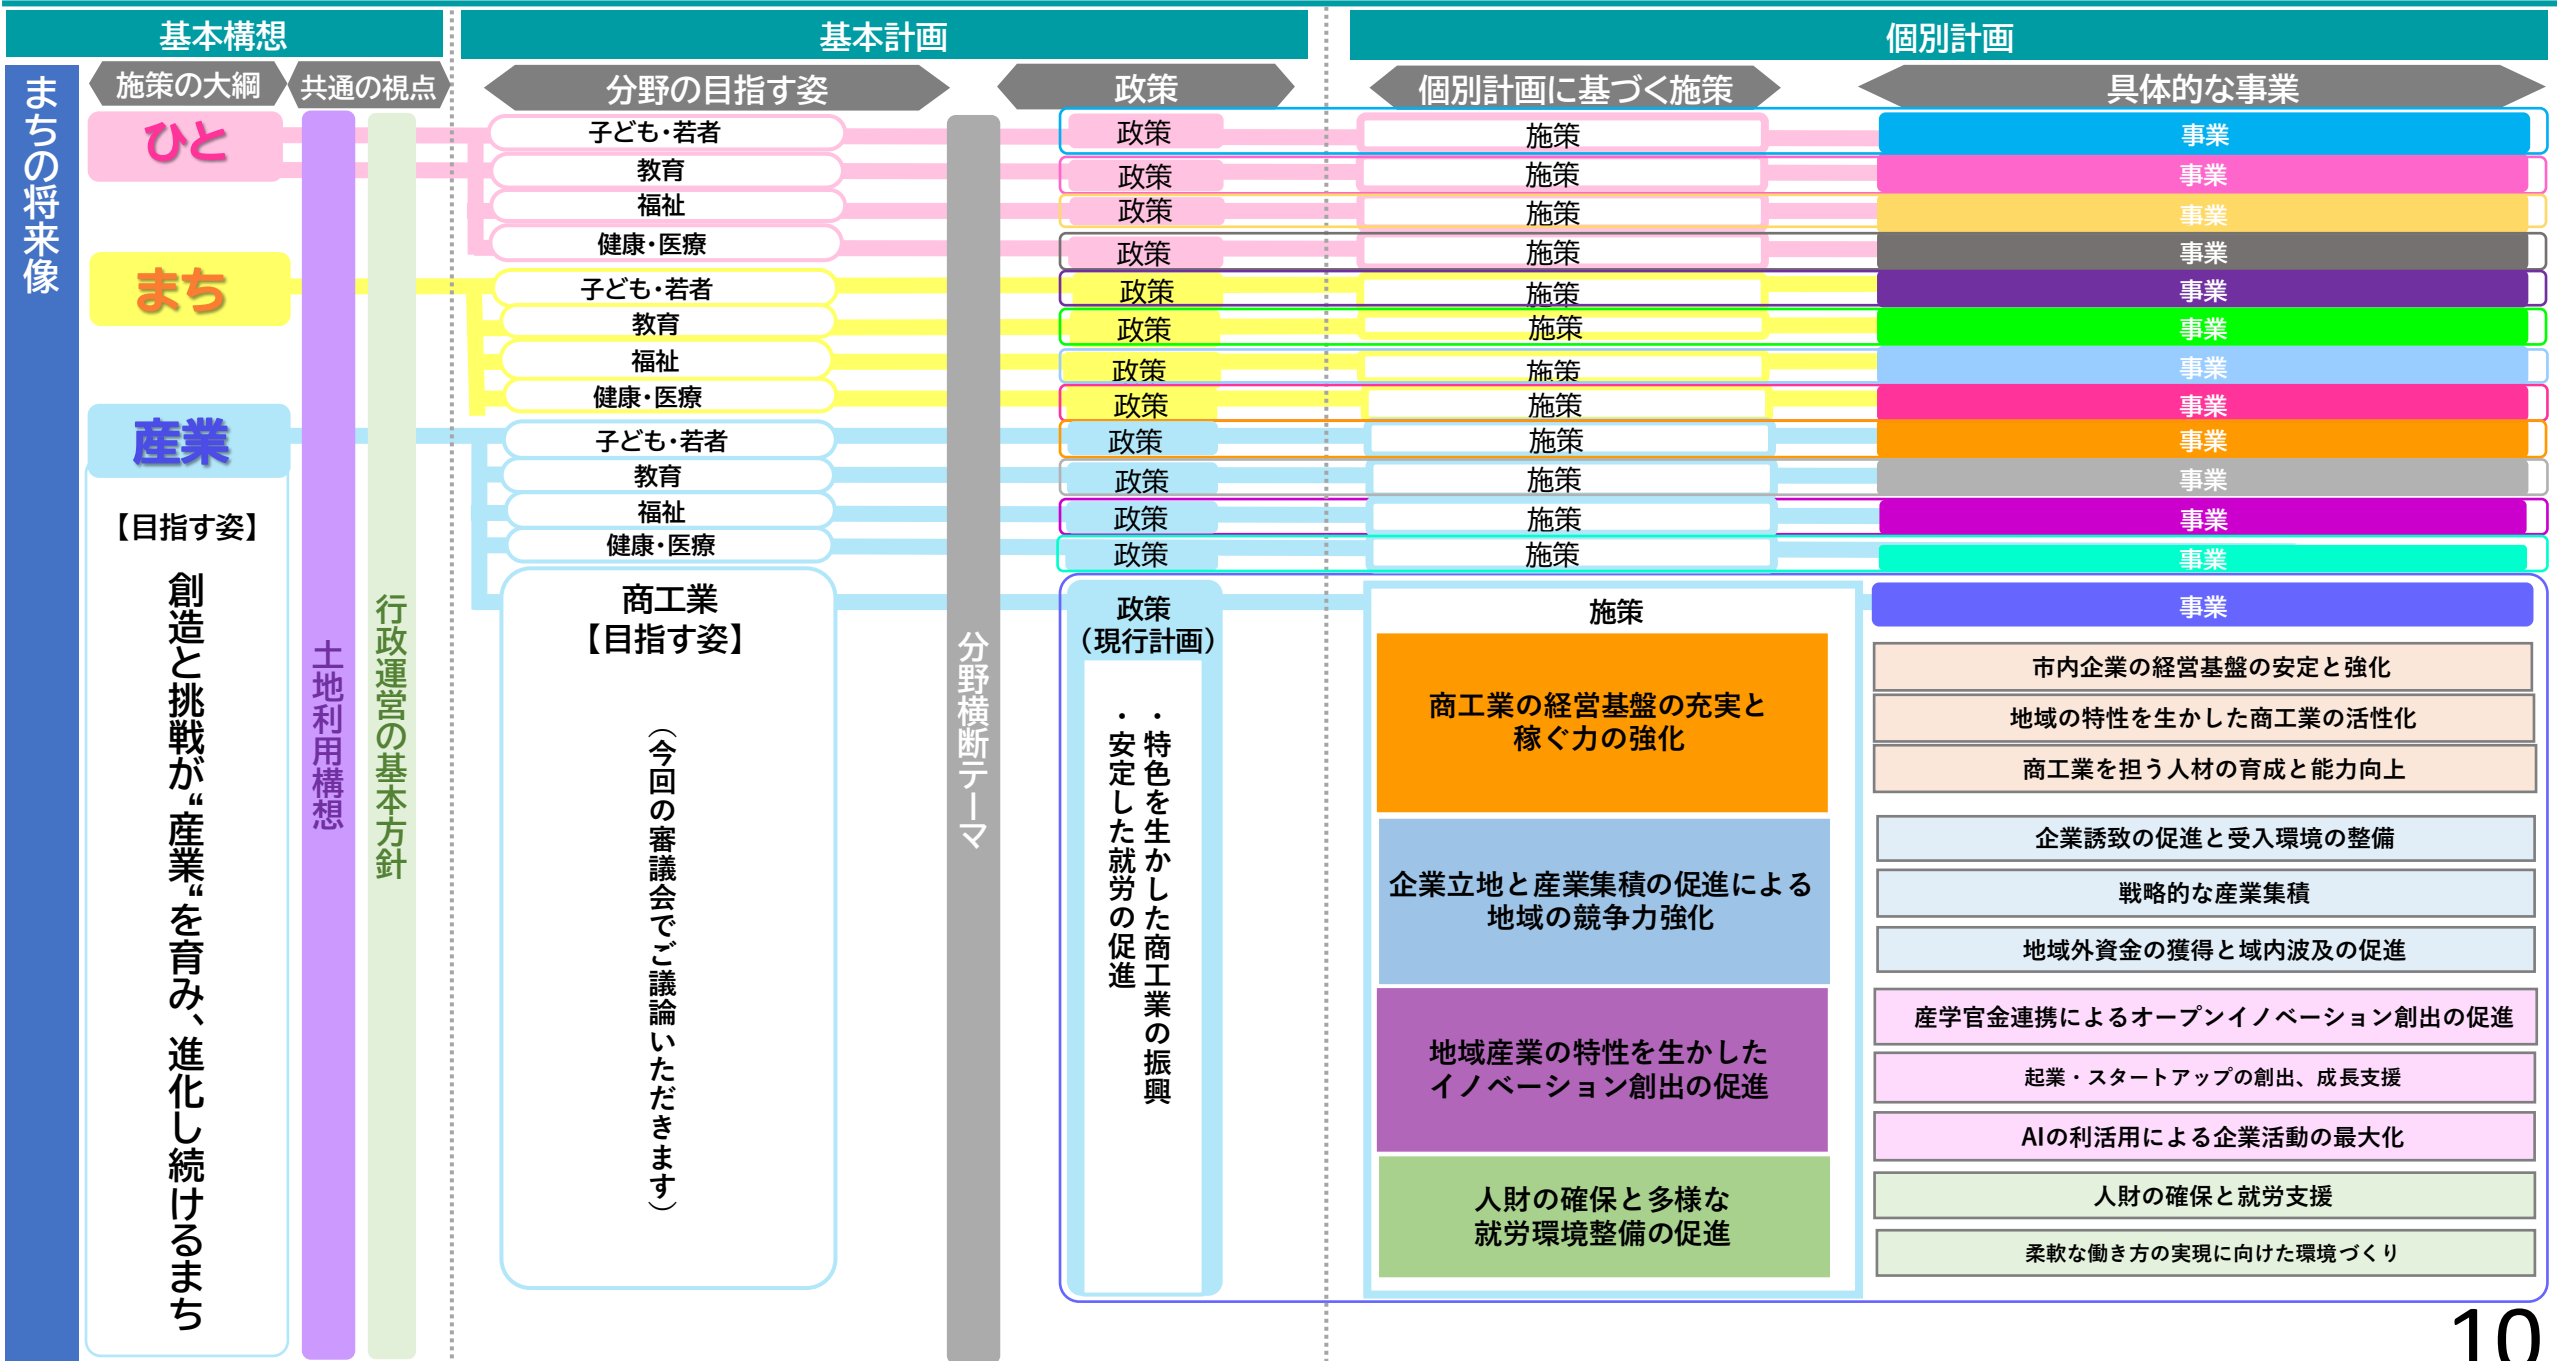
基本構想

基本計画

個別計画

まちの将来像

施策の大綱

共通の視点

分野の目指す姿

政策

個別計画に基づく施策

具体的な事業

ひと

子ども・若者
教育
福祉
健康・医療

まち

子ども・若者
教育
福祉
健康・医療

産業

子ども・若者
教育
福祉
健康・医療

政策
政策
政策
政策
政策
政策
政策
政策
政策
政策
政策
政策

施策
施策
施策
施策
施策
施策
施策
施策
施策
施策
施策
施策

事業
事業
事業
事業
事業
事業
事業
事業
事業
事業
事業
事業

【目指す姿】

創造と挑戦が“産業”を育み、進化し続けるまち

土地利用構想

行政運営の基本方針

商工業
【目指す姿】

（今回の審議会でご議論いただきます）

分野横断テーマ

政策
（現行計画）

・特色を生かした商工業の振興
・安定した就労の促進

施策

商工業の経営基盤の充実と稼ぐ力の強化

企業立地と産業集積の促進による地域の競争力強化

地域産業の特性を生かしたイノベーション創出の促進

人財の確保と多様な就労環境整備の促進

事業

市内企業の経営基盤の安定と強化
地域の特性を生かした商工業の活性化
商工業を担う人材の育成と能力向上
企業誘致の促進と受入環境の整備
戦略的な産業集積
地域外資金の獲得と域内波及の促進
産学官金連携によるオープンイノベーション創出の促進
起業・スタートアップの創出、成長支援
AIの利活用による企業活動の最大化
人財の確保と就労支援
柔軟な働き方の実現に向けた環境づくり

10